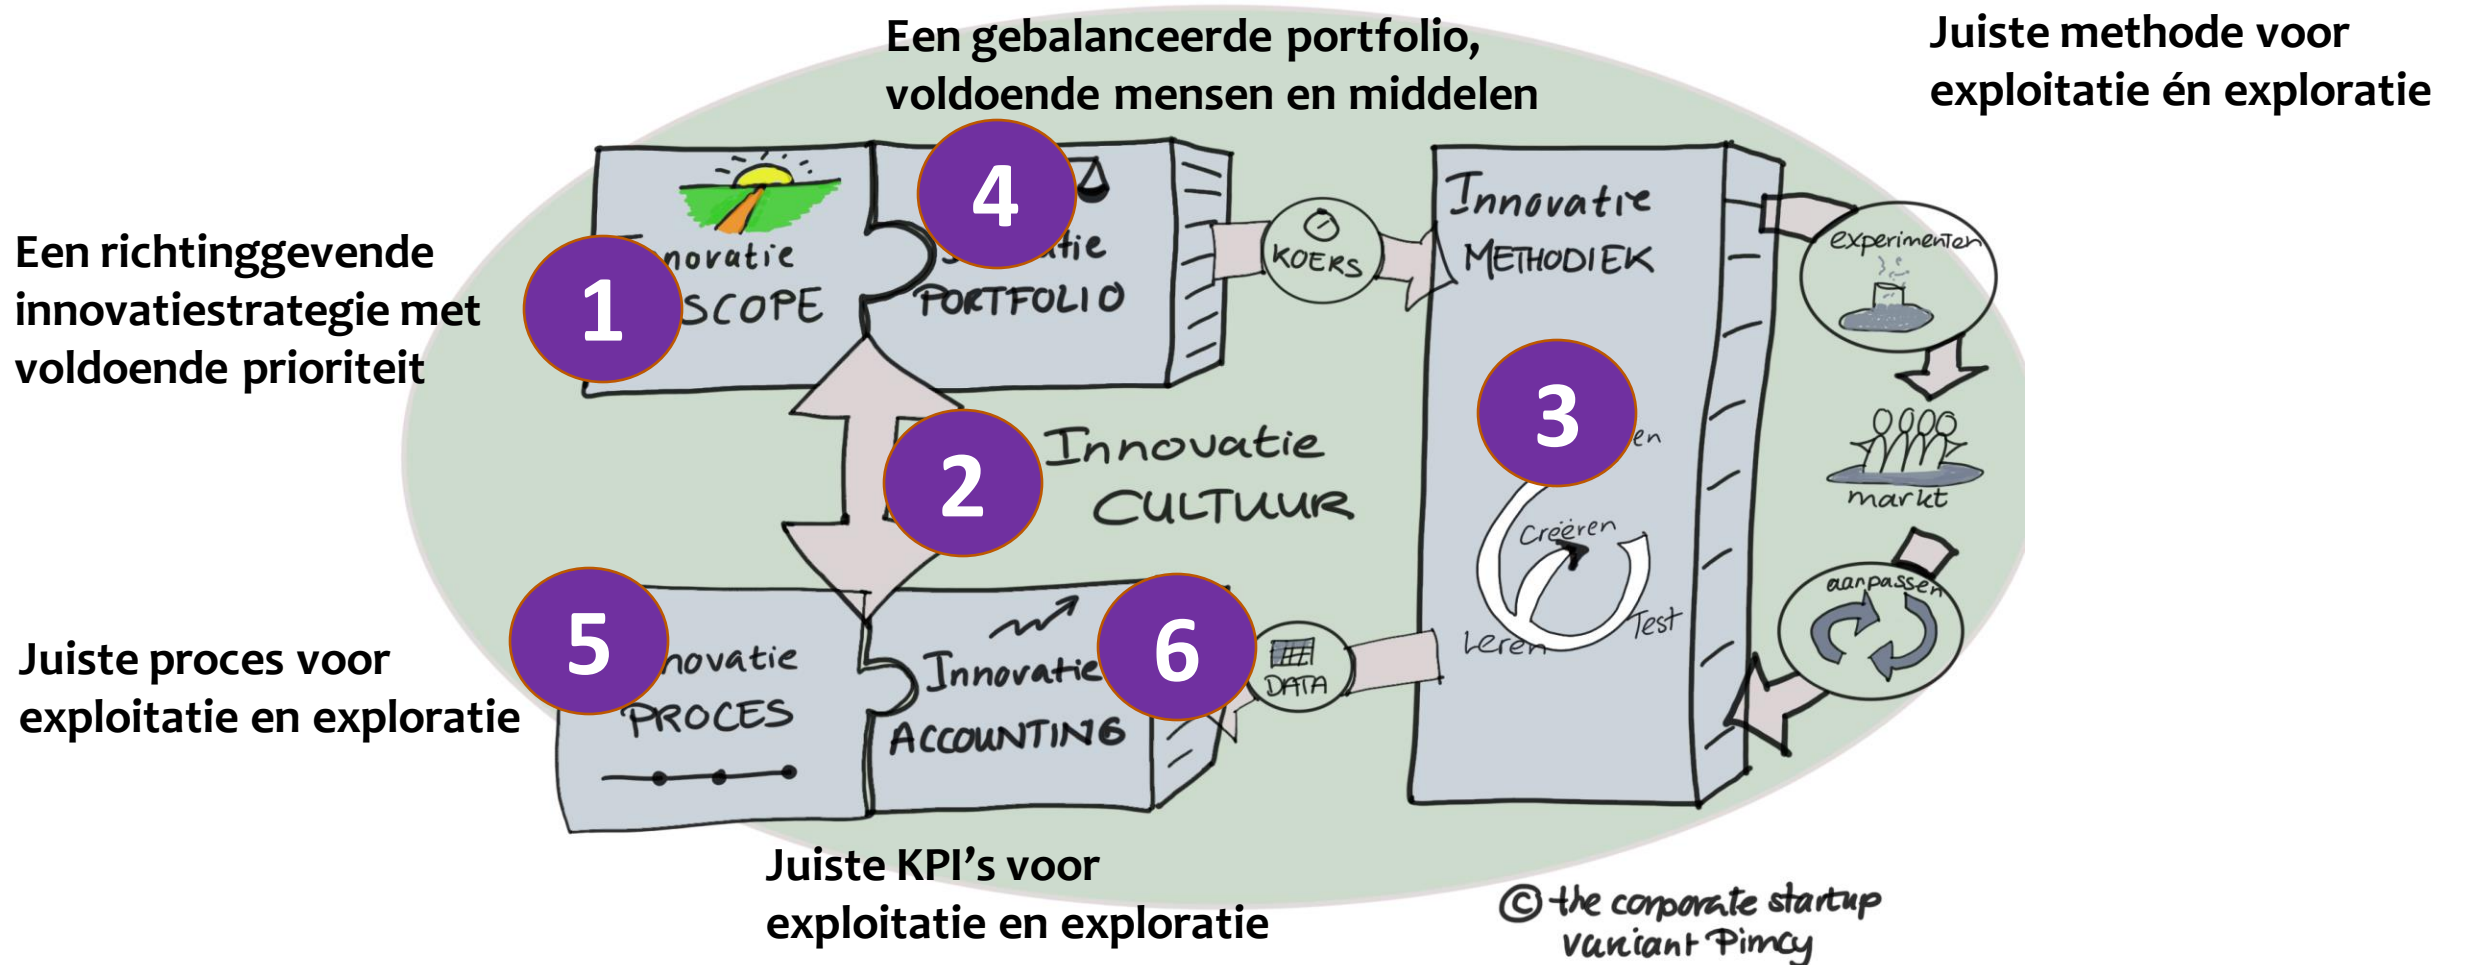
Een gebalanceerde portfolio, voldoende mensen en middelen

Juiste methode voor exploitatie én exploratie

Een richtinggevende innovatiestrategie met voldoende prioriteit

1

novatie SCOPE

4

atie PORTFOLIO

KOERS

Innovatie METHODIEK

experimenten

2

Innovatie CULTUUR

3

en

markt

Creëren

Test

Leren

aanpassen

5

novatie PROCES

Innovatie ACCOUNTING

6

DATA

Juiste proces voor exploitatie en exploratie

Juiste KPI's voor exploitatie en exploratie

© the corporate startup variant Pimcy